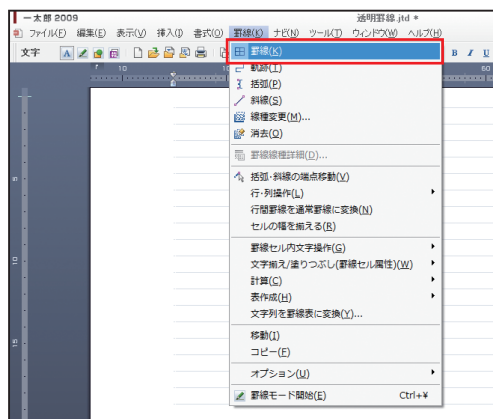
一太郎 2009
透明罫線.jtd *

ファイル(F) 編集(E) 表示(V) 挿入(I) 書式(O) 罫線(K) ナビ(N) ツール(T) ウィンドウ(W) ヘルプ(H)

文字

B I U

罫線(K)
罫線消し(D)
括弧(P)
斜線(S)
線種変更(M)...
消去(Q)
罫線線種詳細(D)...
括弧・斜線の端点移動(V)
行・列操作(L)
行間罫線を通常罫線に変換(N)
セルの幅を揃える(R)
罫線セル内文字操作(G)
文字揃え/塗りつぶし(罫線セル属性)(W)
計算(C)
表作成(H)
文字列を罫線表に変換(Y)...
移動(I)
コピー(E)
オプション(U)
罫線モード開始(E) Ctrl+¥

5
10
15
10
60